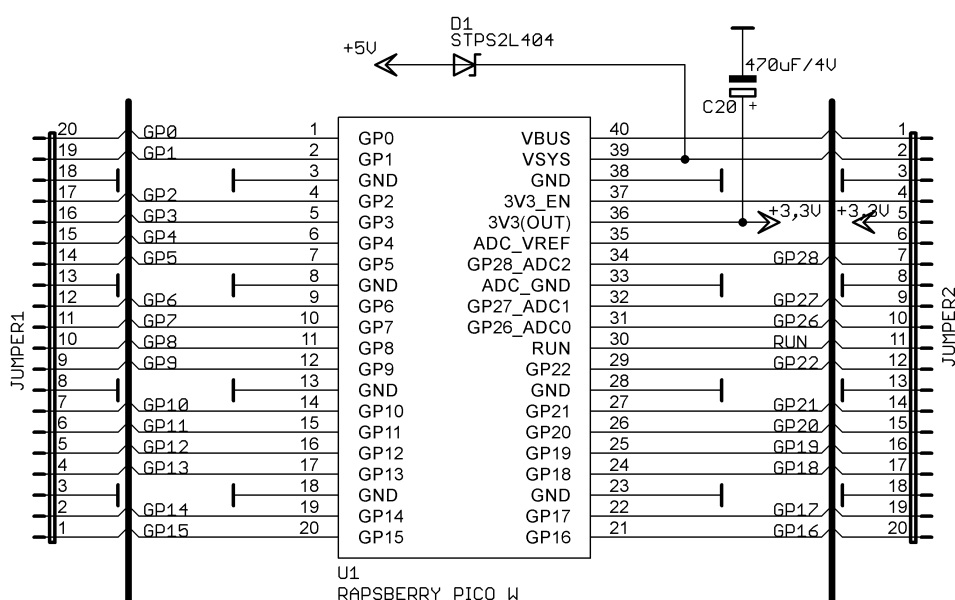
D1
STPS2L404
+5V
470uF/4V
C20
+

JUMPER1
20 GP0 1 GP0
19 GP1 2 GP1
18 3 GND
17 GP2 4 GP2
16 GP3 5 GP3
15 GP4 6 GP4
14 GP5 7 GP5
13 8 GND
12 GP6 9 GP6
11 GP7 10 GP7
10 GP8 11 GP8
9 GP9 12 GP9
8 13 GND
7 GP10 14 GP10
6 GP11 15 GP11
5 GP12 16 GP12
4 GP13 17 GP13
3 18 GND
2 GP14 19 GP14
1 GP15 20 GP15

VBUS 40 1
VSYS 39 2
GND 38 3
3V3_EN 37 4
3V3(OUT) 36 +3,3V +3,3V 5
ADC_VREF 35 6
GP28_ADC2 34 GP28 7
ADC_GND 33 8
GP27_ADC1 32 GP27 9
GP26_ADC0 31 GP26 10
RUN 30 RUN 11
GP22 29 GP22 12
GND 28 13
GP21 27 GP21 14
GP20 26 GP20 15
GP19 25 GP19 16
GP18 24 GP18 17
GND 23 18
GP17 22 GP17 19
GP16 21 GP16 20
JUMPER2

U1
RAPSBERRY PICO W